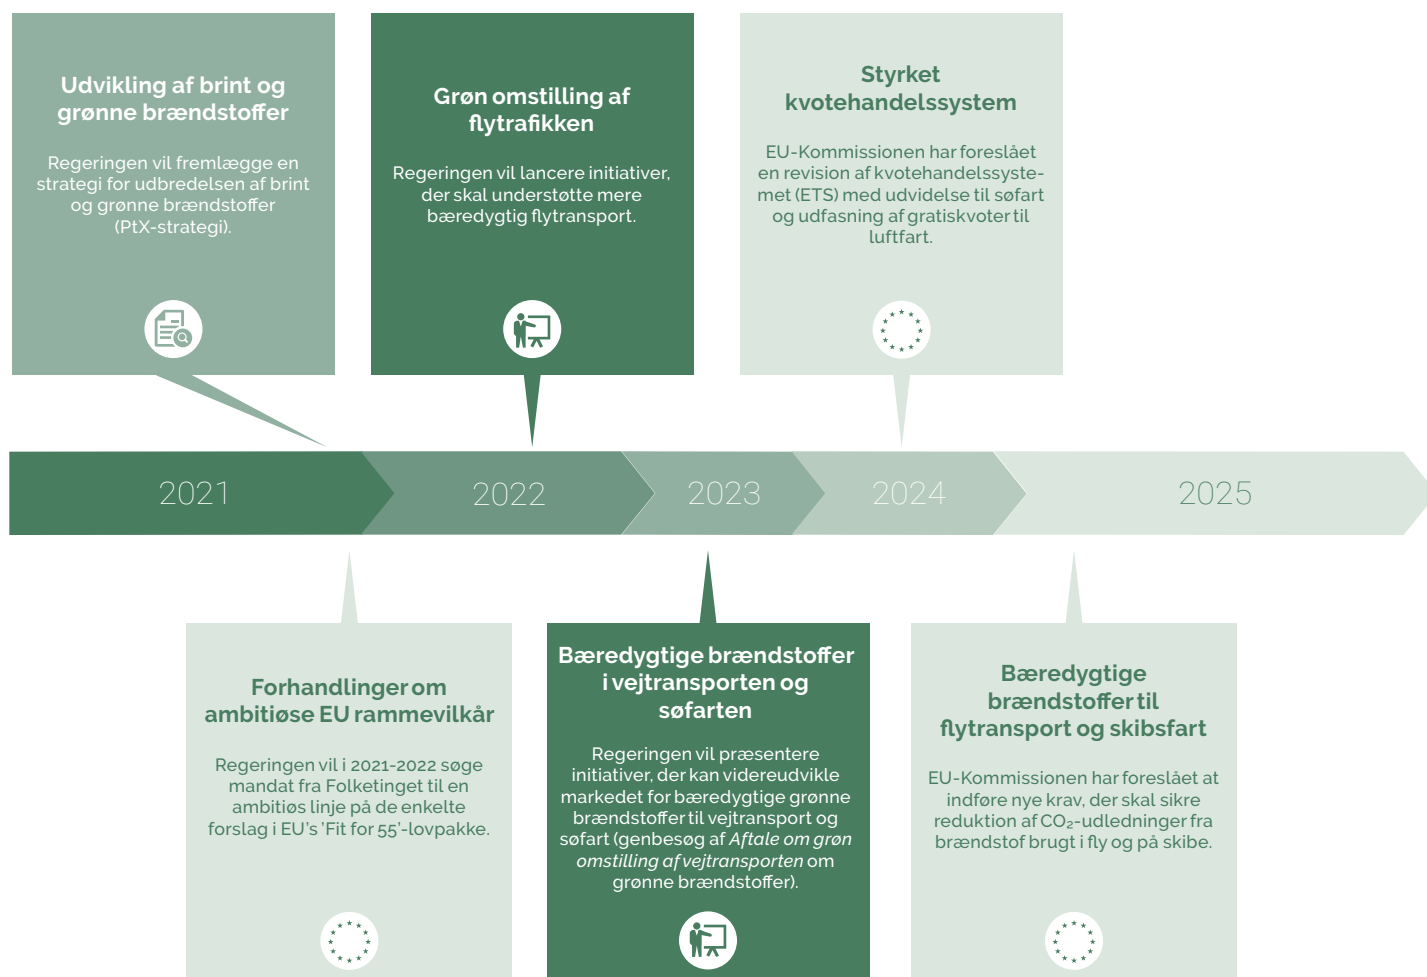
Udvikling af brint og grønne brændstoffer

Regeringen vil fremlægge en strategi for udbredelsen af brint og grønne brændstoffer (PtX-strategi).

Grøn omstilling af flytrafikken

Regeringen vil lancere initiativer, der skal understøtte mere bæredygtig flytransport.

Styrket kvotehandelssystem

EU-Kommissionen har foreslået en revision af kvotehandelssystemet (ETS) med udvidelse til søfart og udfasning af gratiskvoter til luftfart.

2021 2022 2023 2024 2025

Forhandlinger om ambitiøse EU rammevilkår

Regeringen vil i 2021-2022 søge mandat fra Folketinget til en ambitiøs linje på de enkelte forslag i EU's 'Fit for 55'-lovpakke.

Bæredygtige brændstoffer i vejtransporten og søfarten

Regeringen vil præsentere initiativer, der kan videreudvikle markedet for bæredygtige grønne brændstoffer til vejtransport og søfart (genbesøg af *Aftale om grøn omstilling af vejtransporten* om grønne brændstoffer).

Bæredygtige brændstoffer til flytransport og skibsfart

EU-Kommissionen har foreslået at indføre nye krav, der skal sikre reduktion af $CO_2$-udledninger fra brændstof brugt i fly og på skibe.